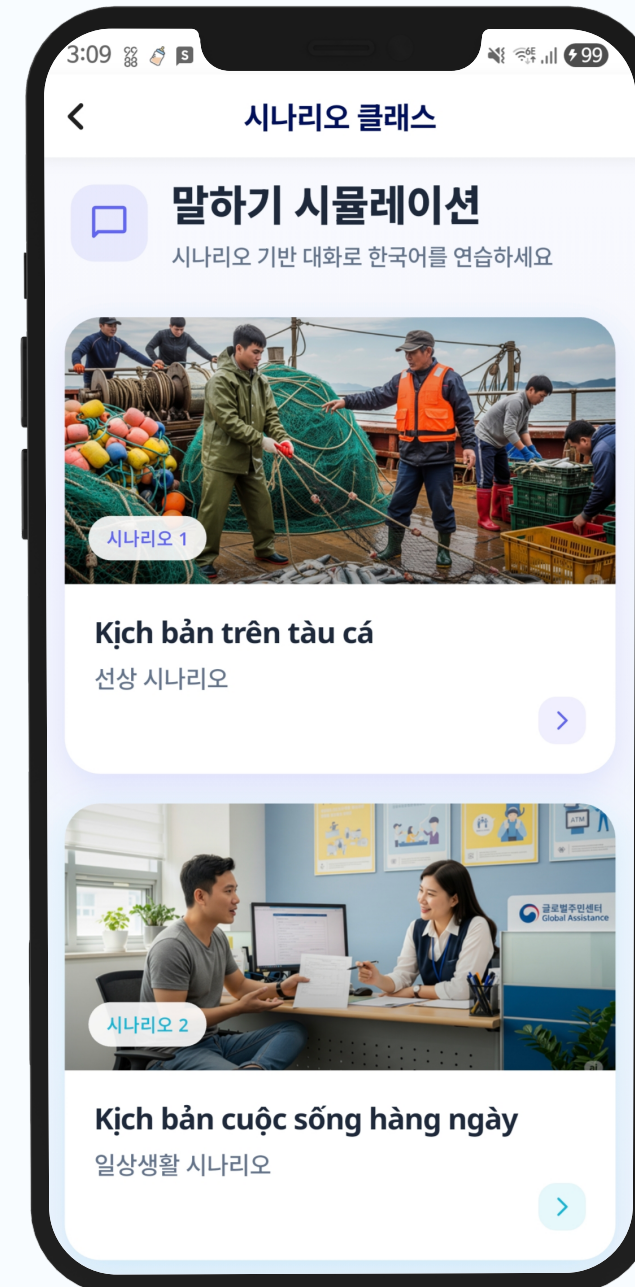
3:09 99

시나리오 클래스

말하기 시뮬레이션
시나리오 기반 대화로 한국어를 연습하세요

시나리오 1

Kịch bản trên tàu cá
선상 시나리오

시나리오 2

글로벌주민센터
Global Assistance

Kịch bản cuộc sống hàng ngày
일상생활 시나리오